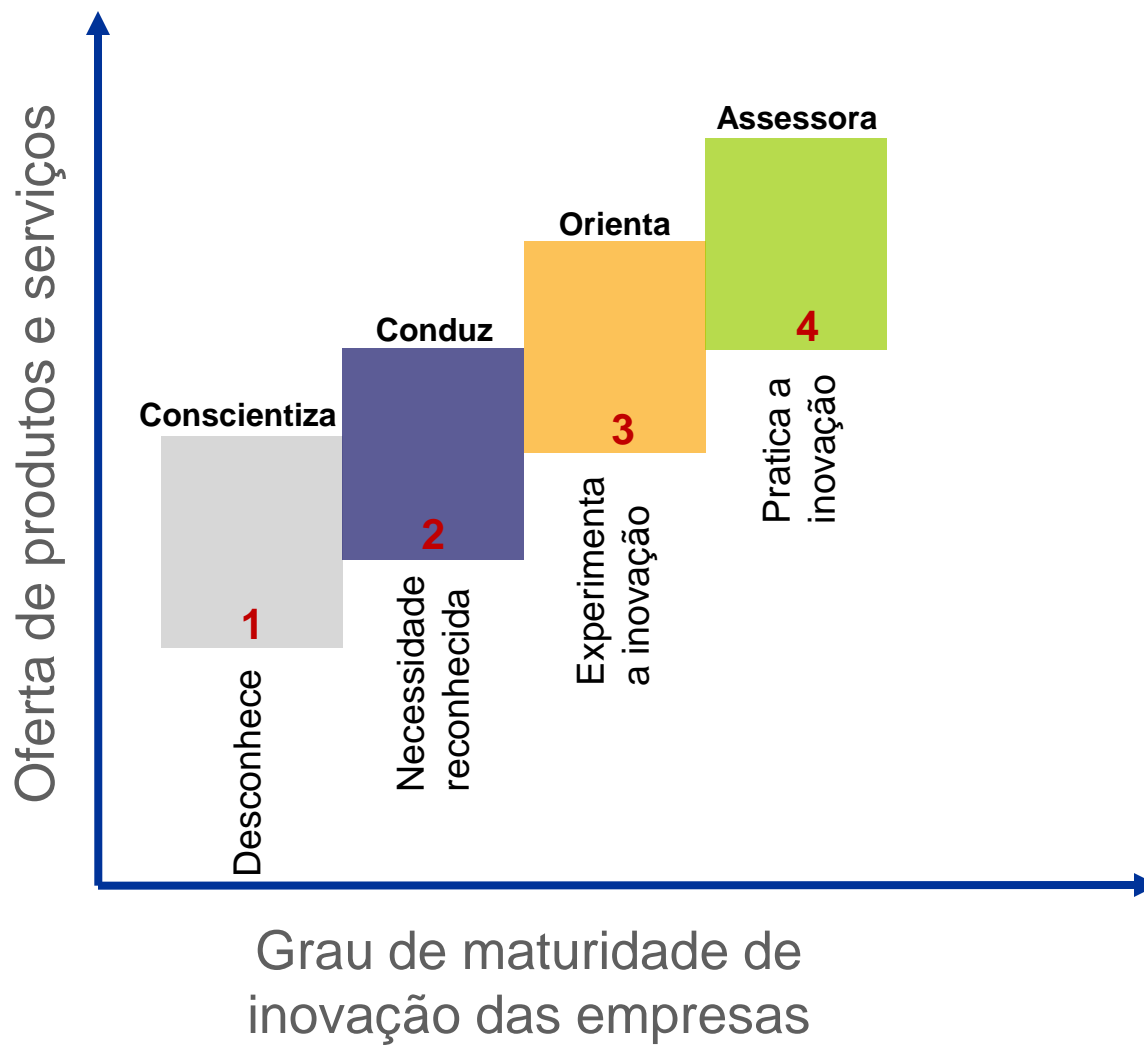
Oferta de produtos e serviços

Assessora

Orienta

Conduz

Conscientiza

1

Desconhece

2

Necessidade reconhecida

3

Experimenta a inovação

4

Pratica a inovação

Grau de maturidade de inovação das empresas